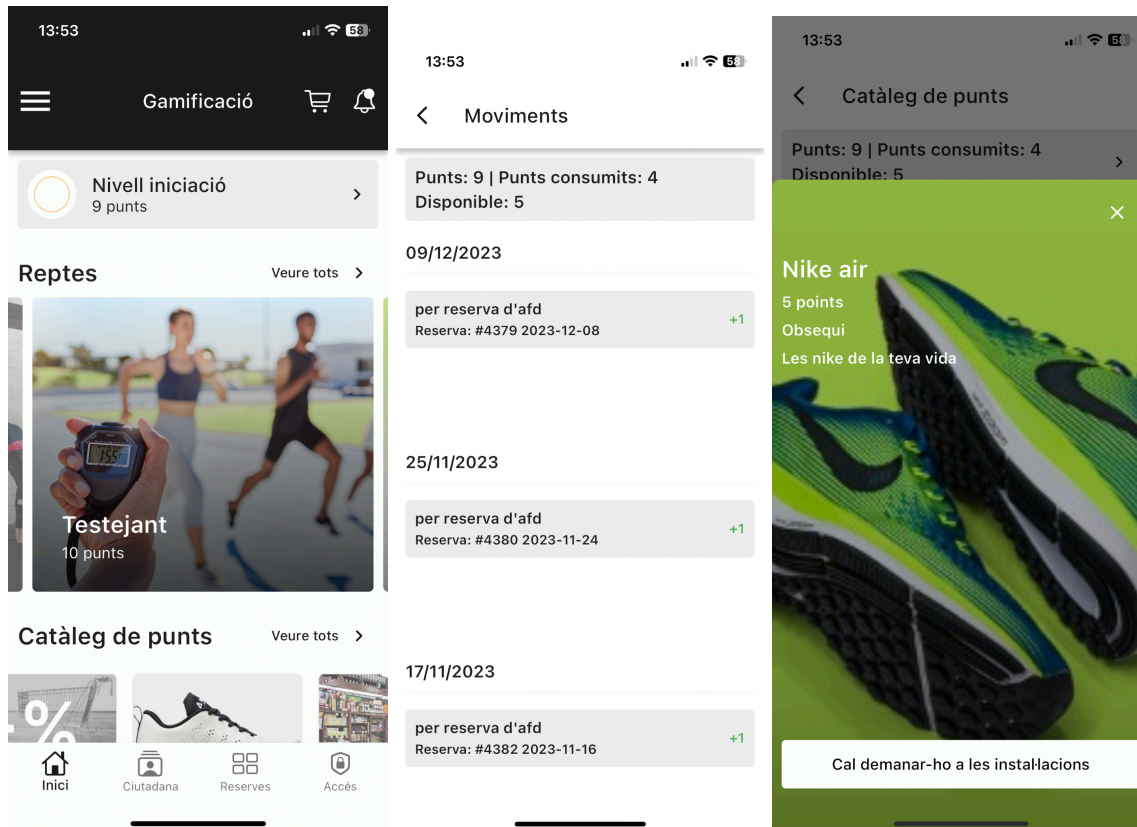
13:53
58

Gamificació

Nivell iniciació
9 punts

Reptes
Veure tots

1:55

Testejant
10 punts

Catàleg de punts
Veure tots

%

Inici
Ciutadana
Reserves
Accés

13:53
58

Moviments

Punts: 9 | Punts consumits: 4
Disponible: 5

09/12/2023

per reserva d'afd
Reserva: #4379 2023-12-08
+1

25/11/2023

per reserva d'afd
Reserva: #4380 2023-11-24
+1

17/11/2023

per reserva d'afd
Reserva: #4382 2023-11-16
+1

13:53
58

Catàleg de punts

Punts: 9 | Punts consumits: 4
Disponible: 5

Nike air
5 points
Obsequi
Les nike de la teva vida

Cal demanar-ho a les instal·lacions